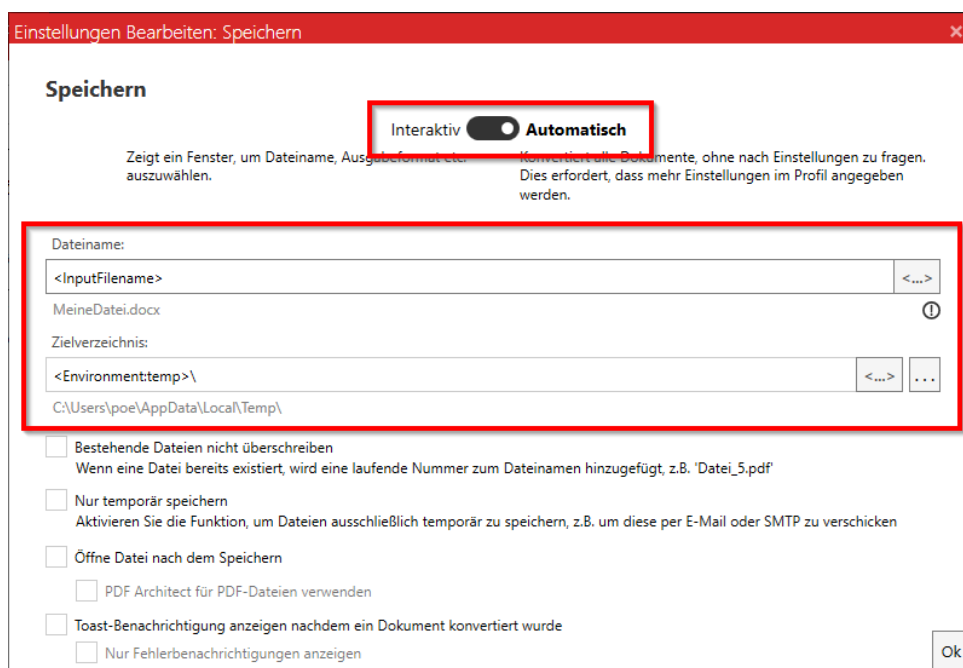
Einstellungen Bearbeiten: Speichern

Speichern

Interaktiv Automatisch

Zeigt ein Fenster, um Dateiname, Ausgabeformat etc. auszuwählen.

Konvertiert alle Dokumente, ohne nach Einstellungen zu fragen. Dies erfordert, dass mehr Einstellungen im Profil angegeben werden.

Dateiname:

<InputFilename>

<...>

MeineDatei.docx

Zielverzeichnis:

<Environment:temp>\

<...>

...

C:\Users\poe\AppData\Local\Temp\

Bestehende Dateien nicht überschreiben
Wenn eine Datei bereits existiert, wird eine laufende Nummer zum Dateinamen hinzugefügt, z.B. 'Datei_5.pdf'

Nur temporär speichern
Aktivieren Sie die Funktion, um Dateien ausschließlich temporär zu speichern, z.B. um diese per E-Mail oder SMTP zu verschicken

Öffne Datei nach dem Speichern

PDF Architect für PDF-Dateien verwenden

Toast-Benachrichtigung anzeigen nachdem ein Dokument konvertiert wurde

Nur Fehlerbenachrichtigungen anzeigen

Ok